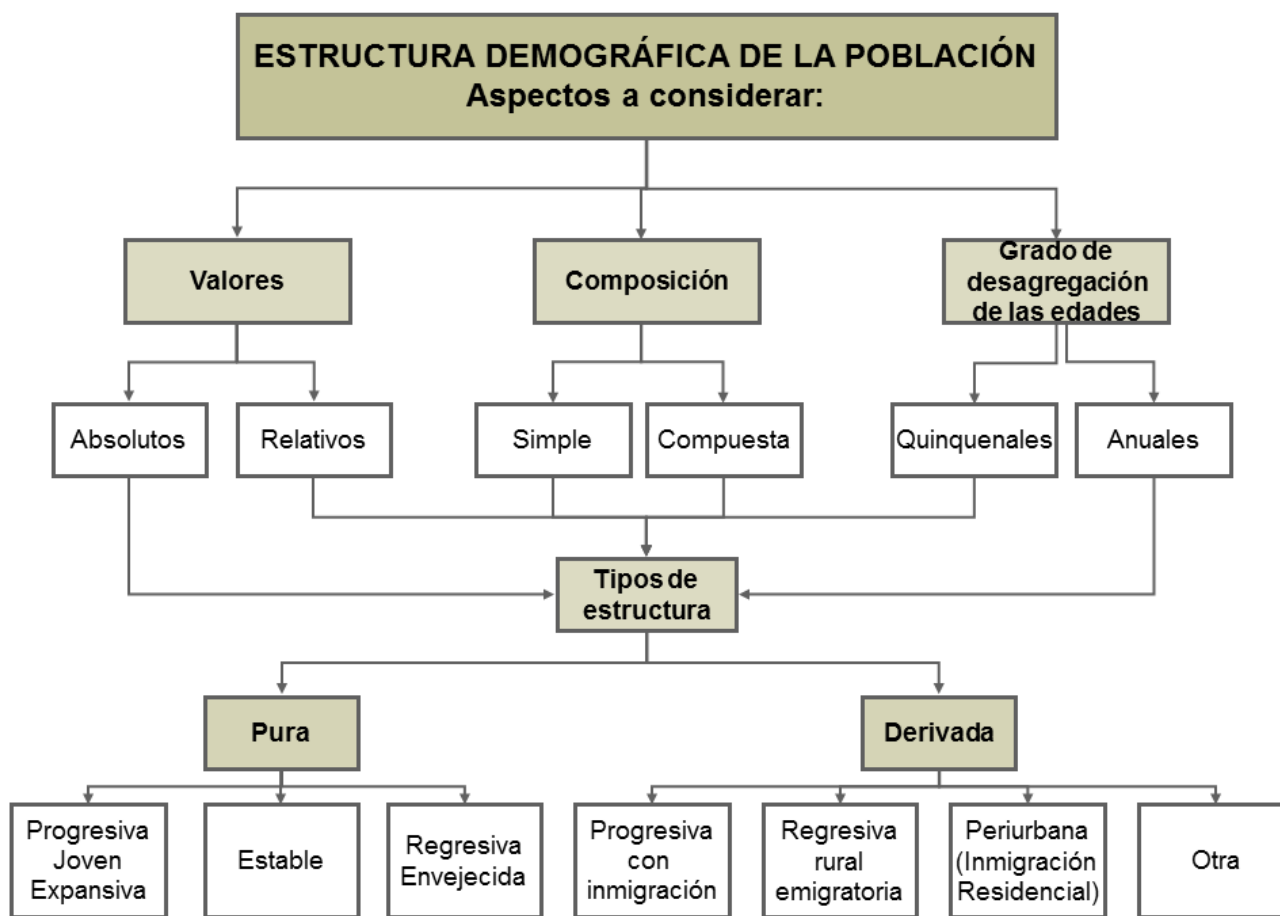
ESTRUCTURA DEMOGRÁFICA DE LA POBLACIÓN
Aspectos a considerar:

Valores

Composición

Grado de desagregación de las edades

Absolutos

Relativos

Simple

Compuesta

Quinquenales

Anuales

Tipos de estructura

Pura

Derivada

Progresiva Joven Expansiva

Estable

Regresiva Envejecida

Progresiva con inmigración

Regresiva rural emigratoria

Periurbana (Inmigración Residencial)

Otra